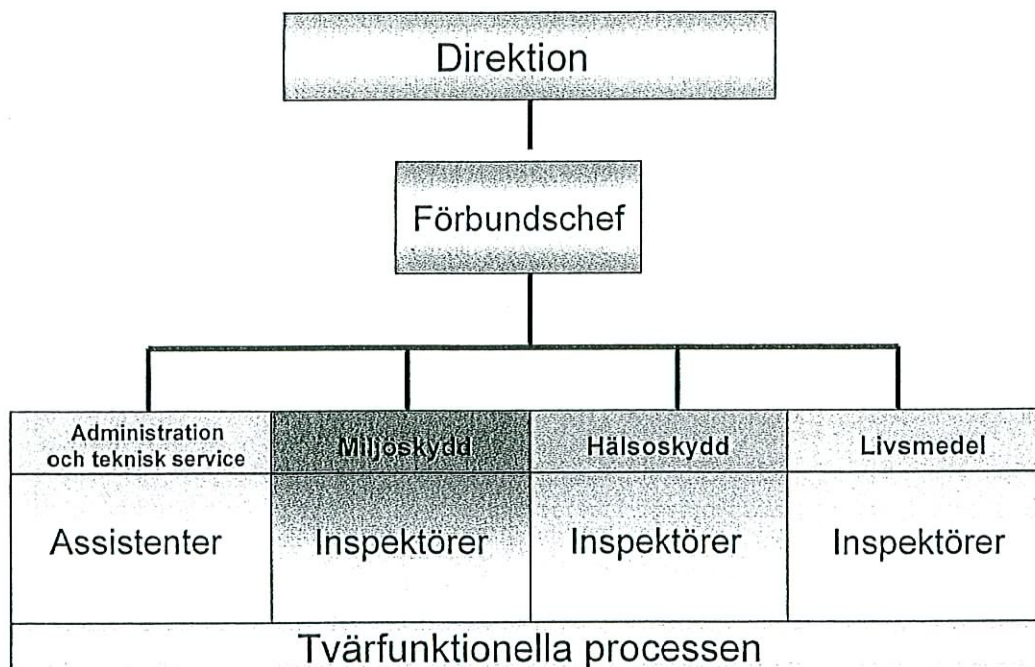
Direktion

Förbundschef

| Administration och teknisk service | Miljöskydd | Hälsoskydd | Livsmedel |
|---|---|---|---|
| Assistenter | Inspektörer | Inspektörer | Inspektörer |

Tvärfunktionella processen